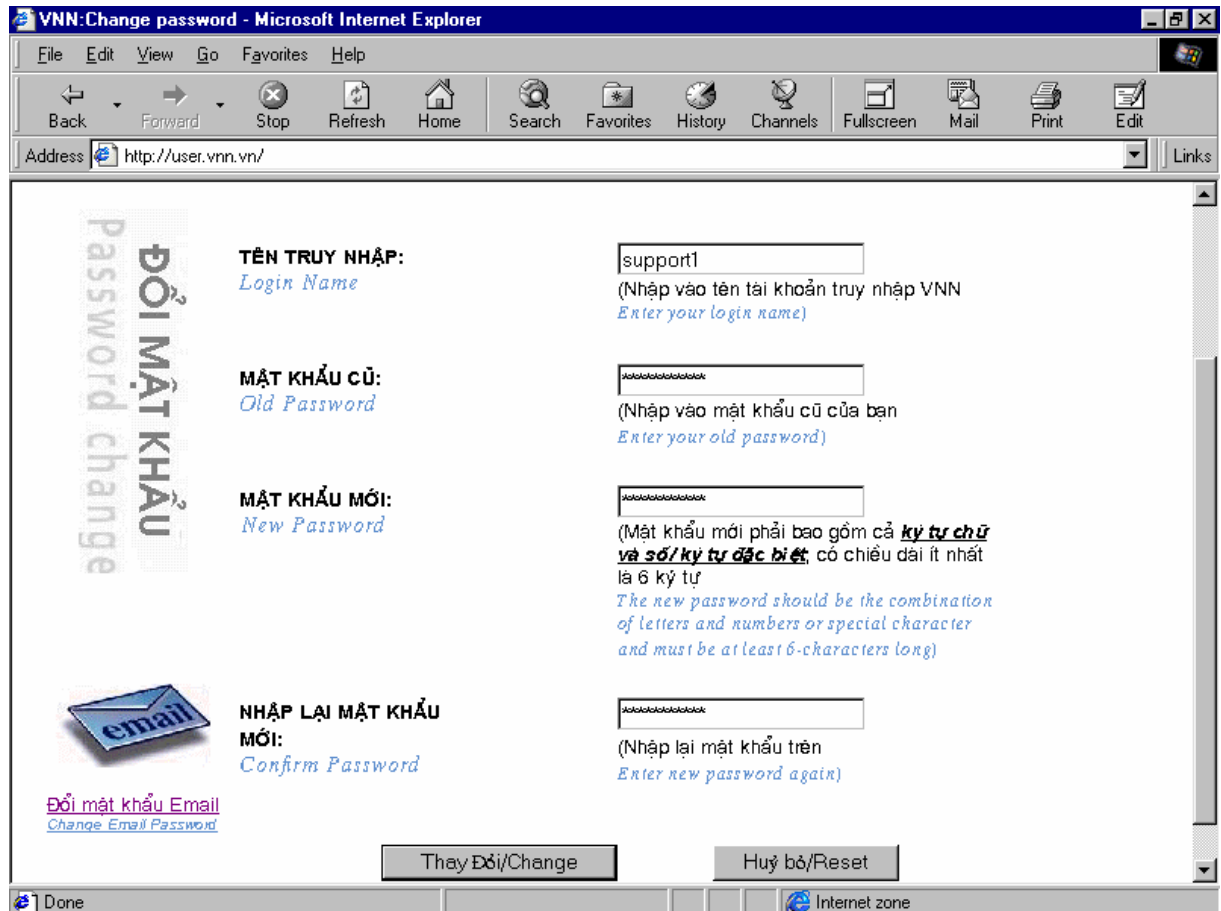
VNN:Change password - Microsoft Internet Explorer

File Edit View Go Favorites Help

Back Forward Stop Refresh Home Search Favorites History Channels Fullscreen Mail Print Edit

Address http://user.vnn.vn/ Links

ĐỔI MẬT KHẨU
Password change

TÊN TRUY NHẬP:
Login Name

support1

(Nhập vào tên tài khoản truy nhập VNN
Enter your login name)

MẬT KHẨU CŨ:
Old Password

**********

(Nhập vào mật khẩu cũ của bạn
Enter your old password)

MẬT KHẨU MỚI:
New Password

**********

(Mật khẩu mới phải bao gồm cả ký tự chữ và số/ ký tự đặc biệt, có chiều dài ít nhất là 6 ký tự
The new password should be the combination of letters and numbers or special character and must be at least 6-characters long)

email

NHẬP LẠI MẬT KHẨU MỚI:
Confirm Password

**********

(Nhập lại mật khẩu trên
Enter new password again)

Đổi mật khẩu Email
Change Email Password

Thay Đổi/Change

Huỷ bỏ/Reset

Done

Internet zone